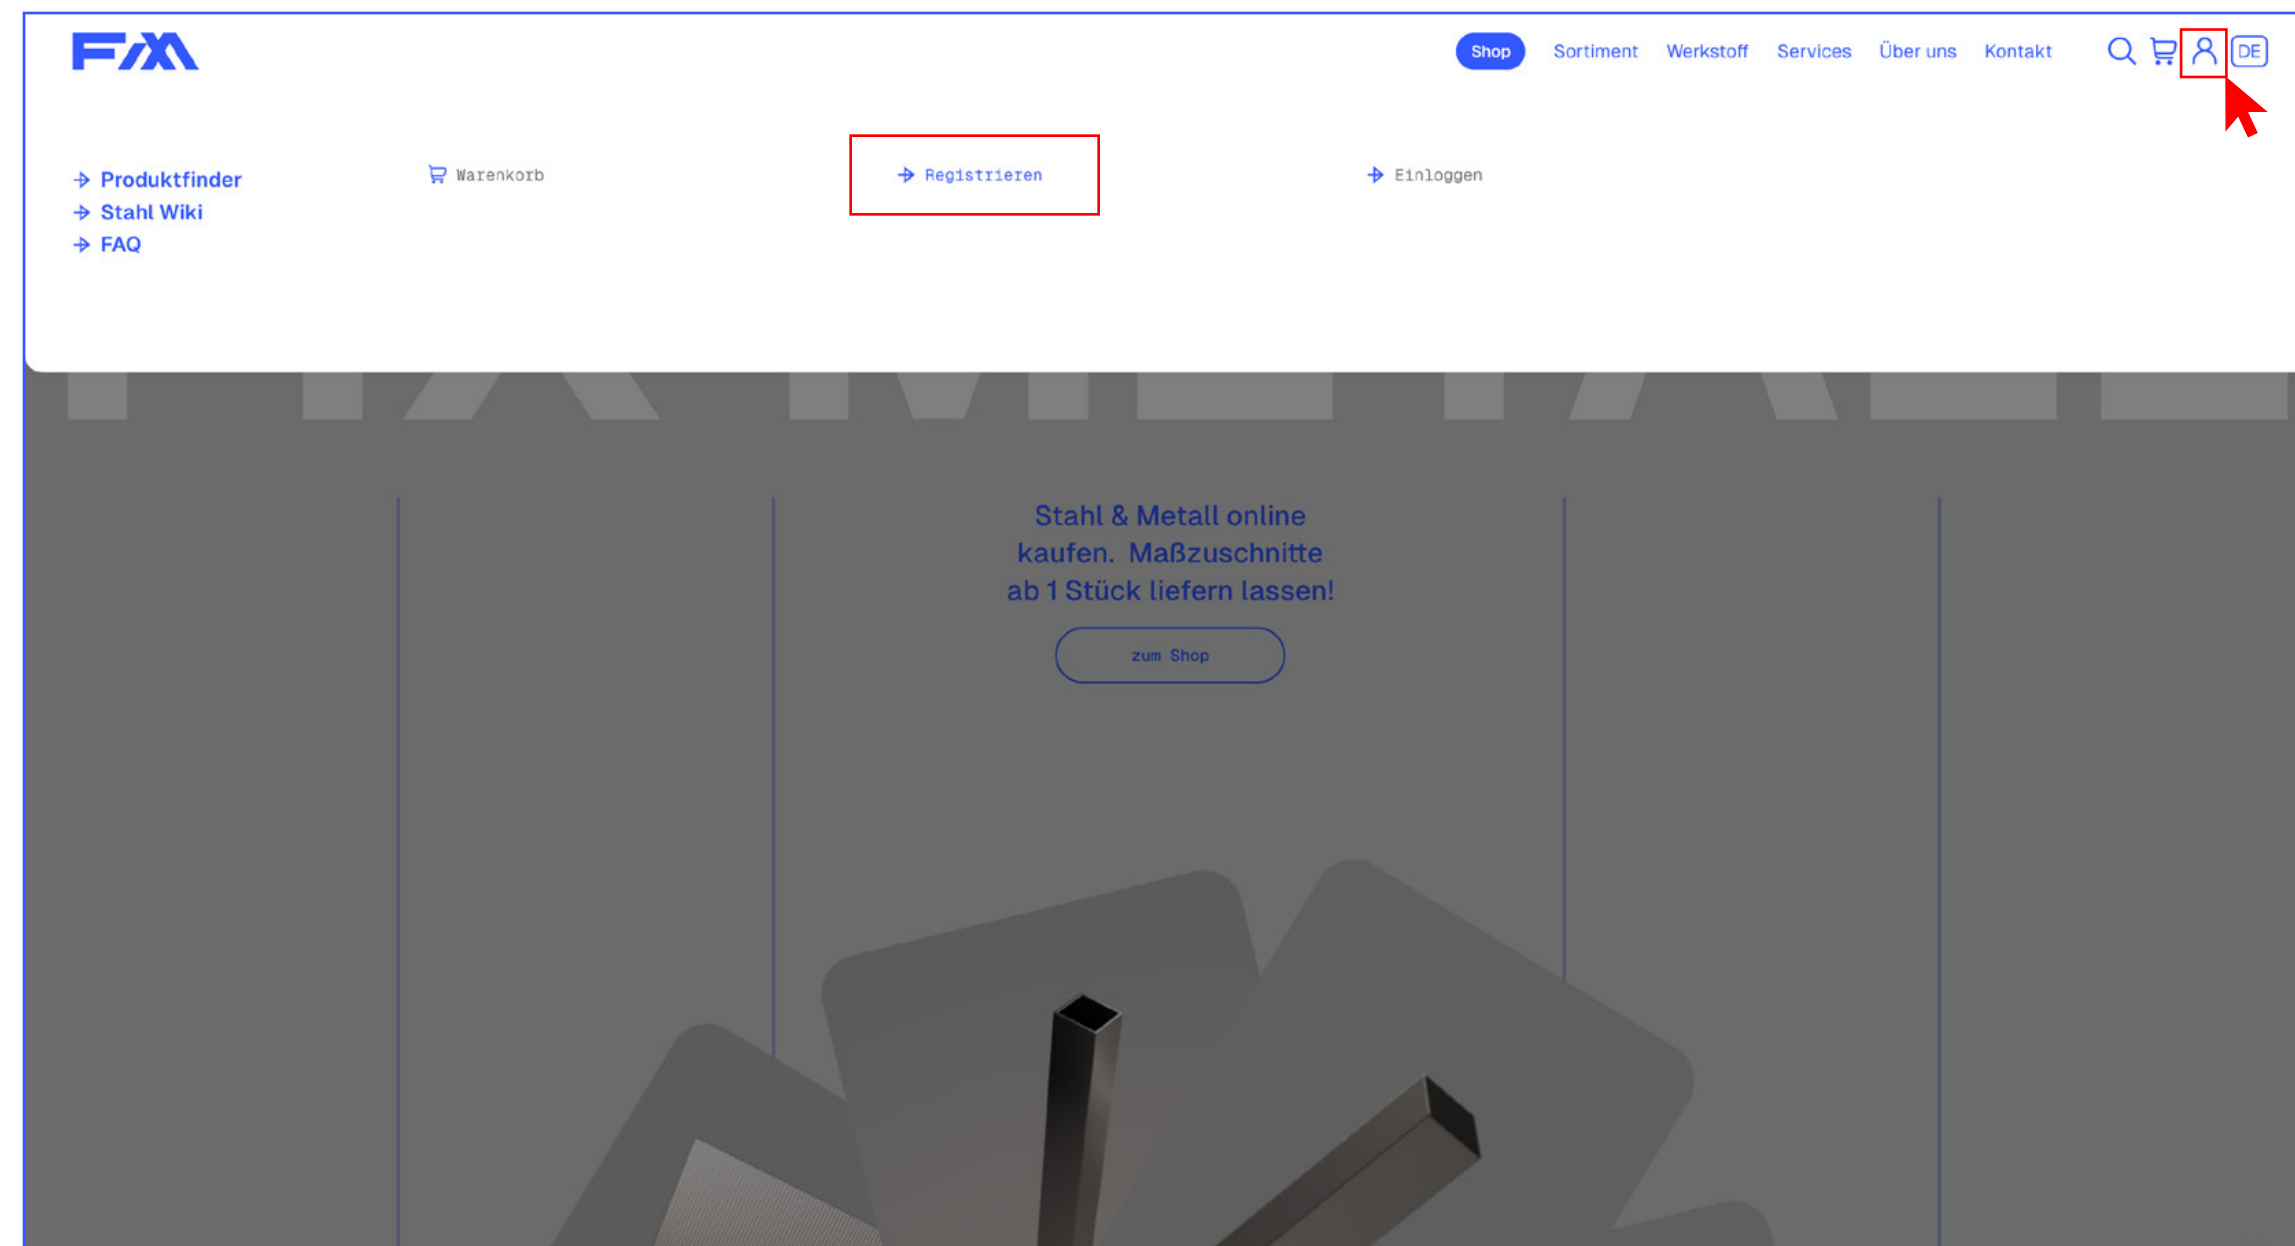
FXM

Shop Sortiment Werkstoff Services Über uns Kontakt DE

Produktfinder
Stahl Wiki
FAQ

Warenkorb

Registrieren

Einloggen

Stahl & Metall online kaufen. Maßzuschnitte ab 1 Stück liefern lassen!

zum Shop